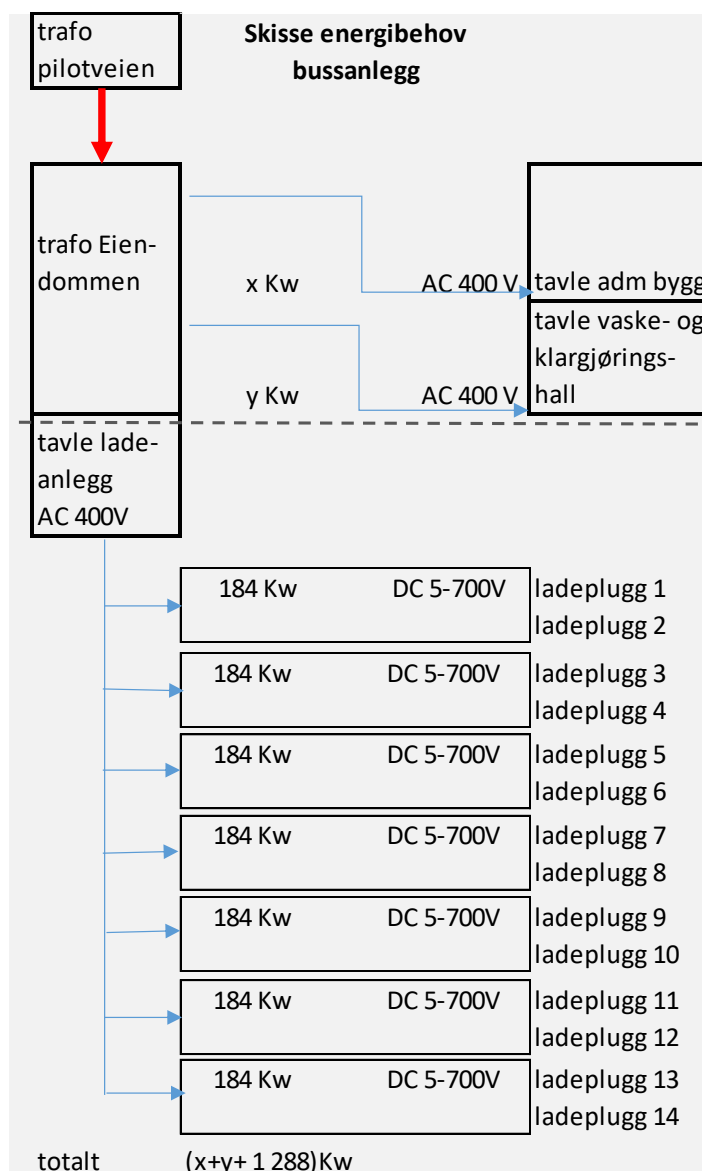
trafo pilotveien

Skisse energibehov bussanlegg

trafo Eiendommen

x Kw

AC 400 V

tavle adm bygg

tavle vaske- og klargjøringshall

y Kw

AC 400 V

tavle ladeanlegg AC 400V

184 Kw DC 5-700V ladeplugg 1 ladeplugg 2

184 Kw DC 5-700V ladeplugg 3 ladeplugg 4

184 Kw DC 5-700V ladeplugg 5 ladeplugg 6

184 Kw DC 5-700V ladeplugg 7 ladeplugg 8

184 Kw DC 5-700V ladeplugg 9 ladeplugg 10

184 Kw DC 5-700V ladeplugg 11 ladeplugg 12

184 Kw DC 5-700V ladeplugg 13 ladeplugg 14

totalt (x+y+ 1 288)Kw